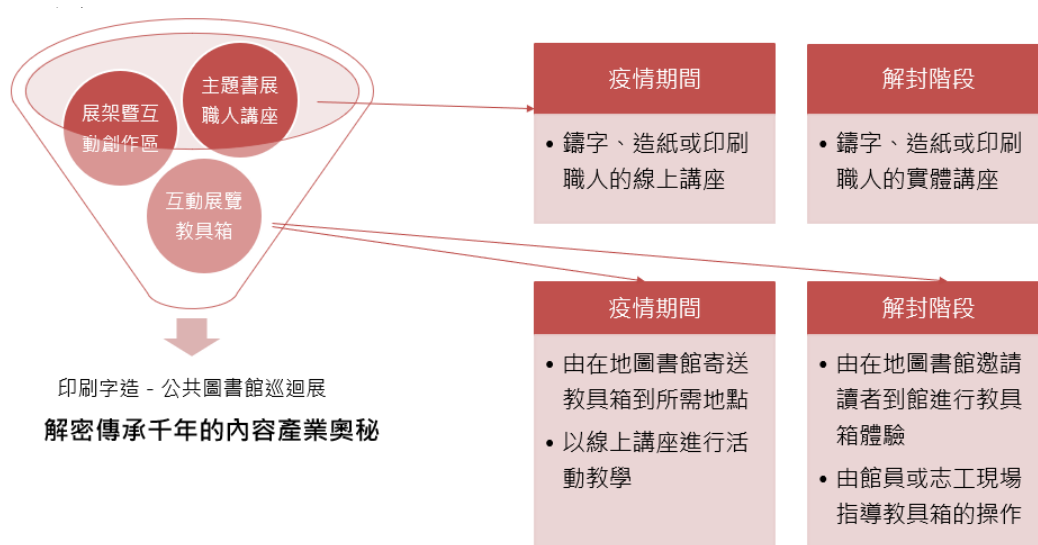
展架暨互動創作區

主題書展職人講座

互動展覽教具箱

印刷字造－公共圖書館巡迴展

解密傳承千年的內容產業奧秘

疫情期間

• 鑄字、造紙或印刷職人的線上講座

解封階段

• 鑄字、造紙或印刷職人的實體講座

疫情期間

• 由在地圖書館寄送教具箱到所需地點
• 以線上講座進行活動教學

解封階段

• 由在地圖書館邀請讀者到館進行教具箱體驗
• 由館員或志工現場指導教具箱的操作